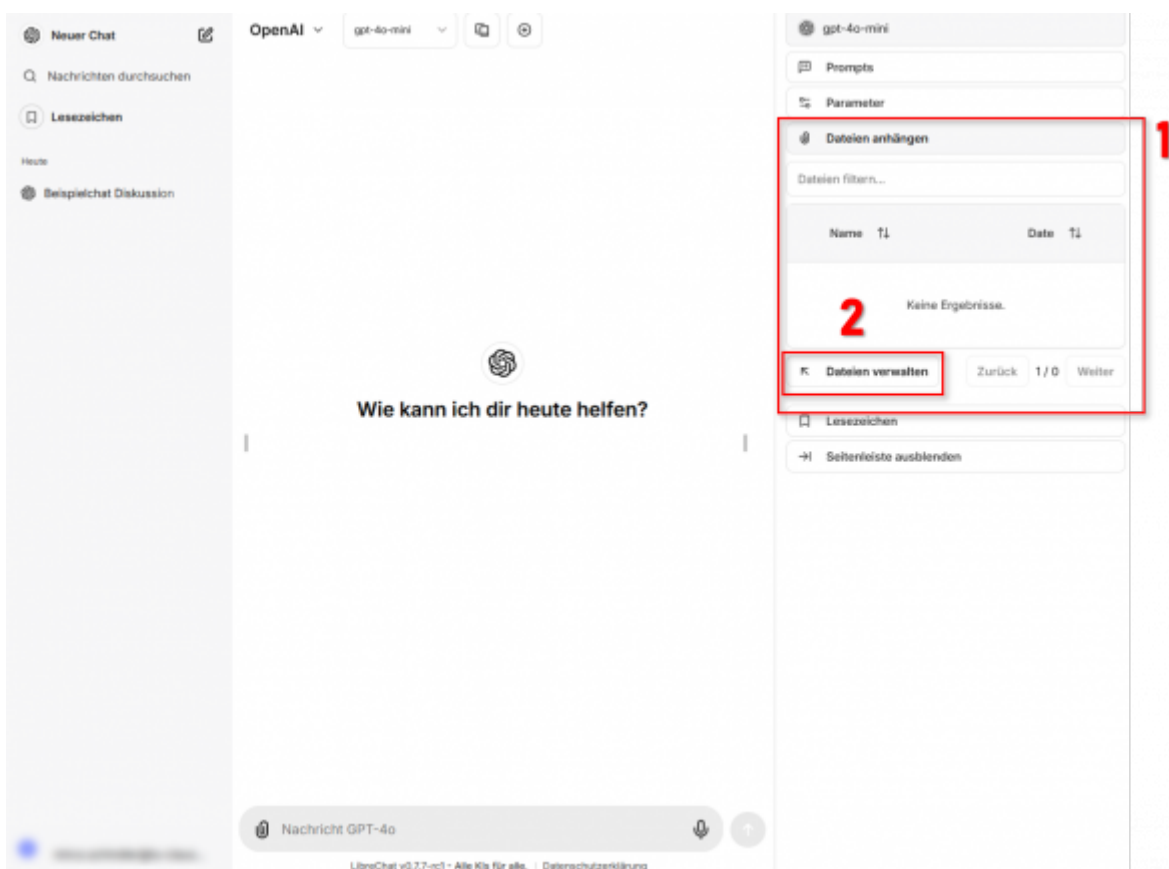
Neuer Chat

Nachrichten durchsuchen

Lesezeichen

Heute

Beispielchat Diskussion

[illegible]

OpenAI

gpt-4o-mini

Wie kann ich dir heute helfen?

Nachricht GPT-4o

LibreChat v0.7.7-rc1 - Alle KIs für alle. | Datenschutzerklärung

gpt-4o-mini

Prompts

Parameter

Dateien anhängen

Dateien filtern...

| Name | Date |
|---|---|
| Keine Ergebnisse. | |

Dateien verwalten

Zurück

1 / 0

Weiter

Lesezeichen

Seitenleiste ausblenden

1

2